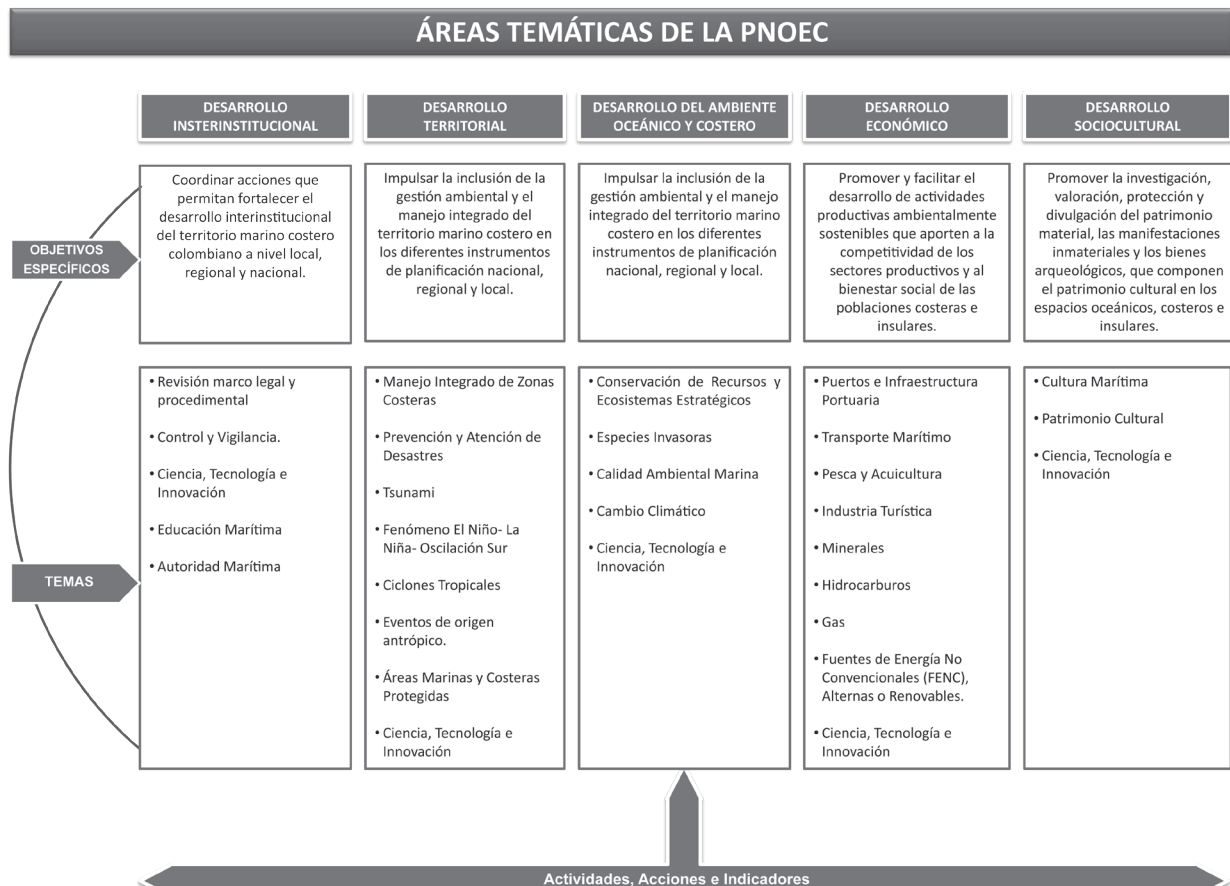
ÁREAS TEMÁTICAS DE LA PNOEC

| | DESARROLLO INSTERINSTITUCIONAL | DESARROLLO TERRITORIAL | DESARROLLO DEL AMBIENTE OCEÁNICO Y COSTERO | DESARROLLO ECONÓMICO | DESARROLLO SOCIOCULTURAL |
|---|---|---|---|---|---|
| OBJETIVOS ESPECÍFICOS | Coordinar acciones que permitan fortalecer el desarrollo interinstitucional del territorio marino costero colombiano a nivel local, regional y nacional. | Impulsar la inclusión de la gestión ambiental y el manejo integrado del territorio marino costero en los diferentes instrumentos de planificación nacional, regional y local. | Impulsar la inclusión de la gestión ambiental y el manejo integrado del territorio marino costero en los diferentes instrumentos de planificación nacional, regional y local. | Promover y facilitar el desarrollo de actividades productivas ambientalmente sostenibles que aporten a la competitividad de los sectores productivos y al bienestar social de las poblaciones costeras e insulares. | Promover la investigación, valoración, protección y divulgación del patrimonio material, las manifestaciones inmateriales y los bienes arqueológicos, que componen el patrimonio cultural en los espacios oceánicos, costeros e insulares. |
| TEMAS | • Revisión marco legal y procedimental<br>• Control y Vigilancia.<br>• Ciencia, Tecnología e Innovación<br>• Educación Marítima<br>• Autoridad Marítima | • Manejo Integrado de Zonas Costeras<br>• Prevención y Atención de Desastres<br>• Tsunami<br>• Fenómeno El Niño- La Niña- Oscilación Sur<br>• Ciclones Tropicales<br>• Eventos de origen antrópico.<br>• Áreas Marinas y Costeras Protegidas<br>• Ciencia, Tecnología e Innovación | • Conservación de Recursos y Ecosistemas Estratégicos<br>• Especies Invasoras<br>• Calidad Ambiental Marina<br>• Cambio Climático<br>• Ciencia, Tecnología e Innovación | • Puertos e Infraestructura Portuaria<br>• Transporte Marítimo<br>• Pesca y Acuicultura<br>• Industria Turística<br>• Minerales<br>• Hidrocarburos<br>• Gas<br>• Fuentes de Energía No Convencionales (FENC), Alternas o Renovables.<br>• Ciencia, Tecnología e Innovación | • Cultura Marítima<br>• Patrimonio Cultural<br>• Ciencia, Tecnología e Innovación |

Actividades, Acciones e Indicadores